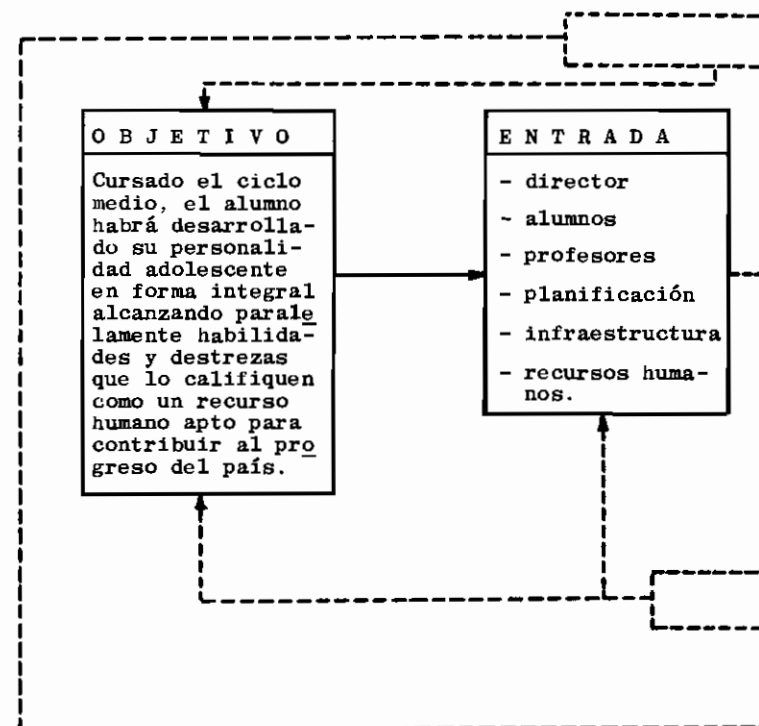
O B J E T I V O

Cursado el ciclo medio, el alumno habrá desarrollado su personalidad adolescente en forma integral alcanzando paralelamente habilidades y destrezas que lo califiquen como un recurso humano apto para contribuir al progreso del país.

E N T R A D A

- director
- alumnos
- profesores
- planificación
- infraestructura
- recursos humanos.